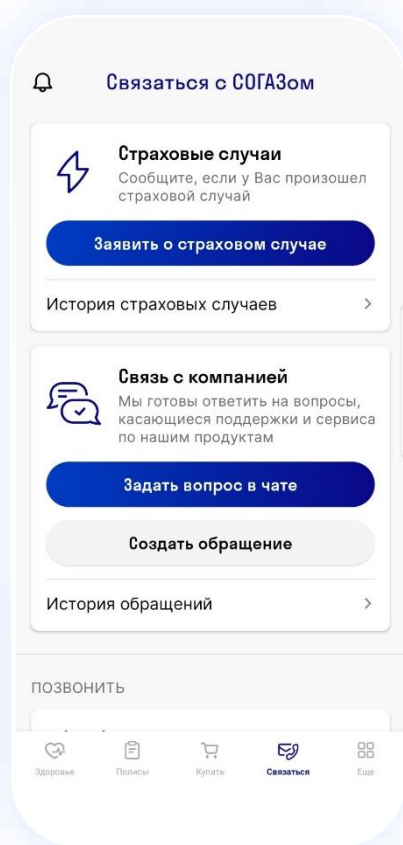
Связаться с СОГАЗом

Страховые случаи
Сообщите, если у Вас произошел страховой случай

Заявить о страховом случае

История страховых случаев >

Связь с компанией
Мы готовы ответить на вопросы, касающиеся поддержки и сервиса по нашим продуктам

Задать вопрос в чате

Создать обращение

История обращений >

ПОЗВОНИТЬ

Здоровье Полисы Купить Связаться Еще